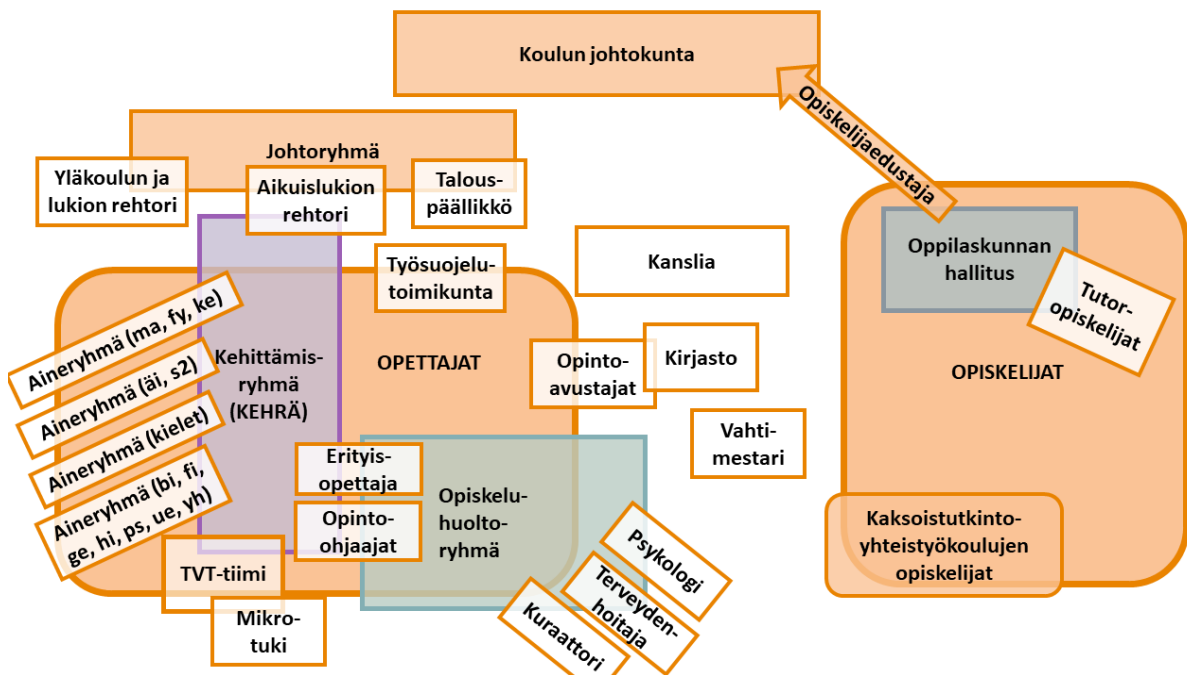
Koulun johtokunta

Opiskelijaedustaja

Johtoryhmä

Yläkoulun ja lukion rehtori

Aikuislukion rehtori

Talouspäällikkö

Työsuojelutoimikunta

Kanslia

Oppilaskunnan hallitus

Tutoropiskelijat

Aineryhmä (ma, fy, ke)

Aineryhmä (äi, s2)

Aineryhmä (kielet)

Aineryhmä (bi, fi, ge, hi, ps, ue, yh)

Kehittämisryhmä (KEHRÄ)

OPETTAJAT

Opintoavustajat

Kirjasto

OPISKELIJAT

Vahtimestari

Erityisopettaja

Opintoohjaajat

Opiskeluhuoltoryhmä

Psykologi

Terveydenhoitaja

Kuraattori

Kaksoistutkintoyhteistyökoulujen opiskelijat

TVT-tiimi

Mikrotuki